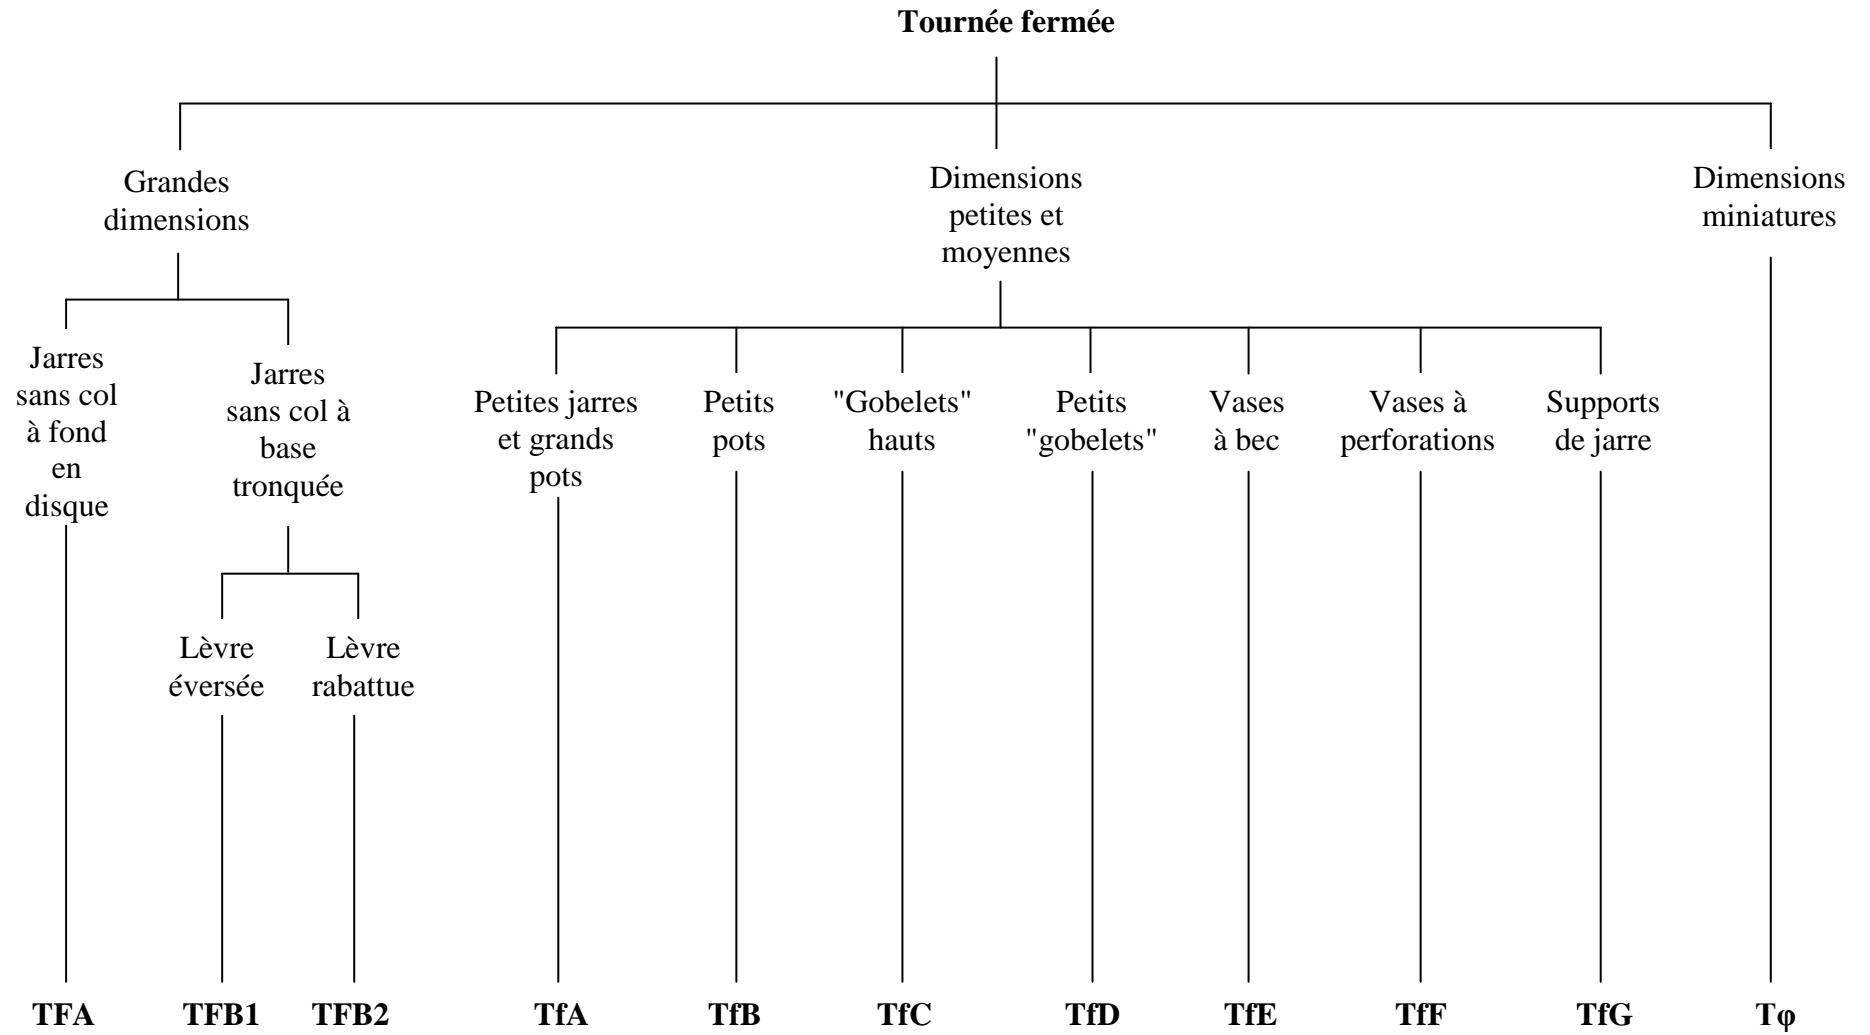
**Tournée fermée**

Grandes dimensions

Dimensions petites et moyennes

Dimensions miniatures

Jarres sans col à fond en disque

Jarres sans col à base tronquée

Lèvre éversée

Lèvre rabattue

Petites jarres et grands pots

Petits pots

"Gobelets" hauts

Petits "gobelets"

Vases à bec

Vases à perforations

Supports de jarre

**TFA** **TFB1** **TFB2** **TfA** **TfB** **TfC** **TfD** **TfE** **TfF** **TfG** **Tφ**